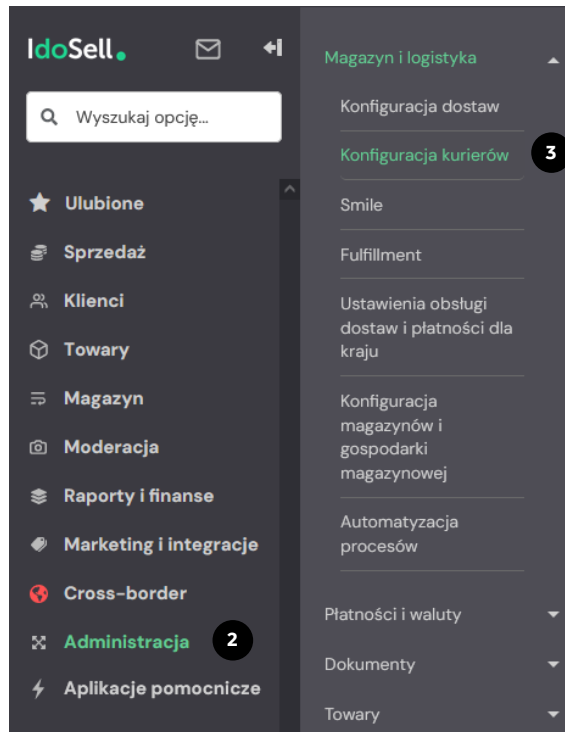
IdoSell.

Wyszukaj opcję...

Ulubione
Sprzedaż
Klienci
Towary
Magazyn
Moderacja
Raporty i finanse
Marketing i integracje
Cross-border
Administracja
2
Aplikacje pomocnicze

Magazyn i logistyka
Konfiguracja dostaw
Konfiguracja kurierów
3
Smile
Fulfillment
Ustawienia obsługi dostaw i płatności dla kraju
Konfiguracja magazynów i gospodarki magazynowej
Automatyzacja procesów
Płatności i waluty
Dokumenty
Towary